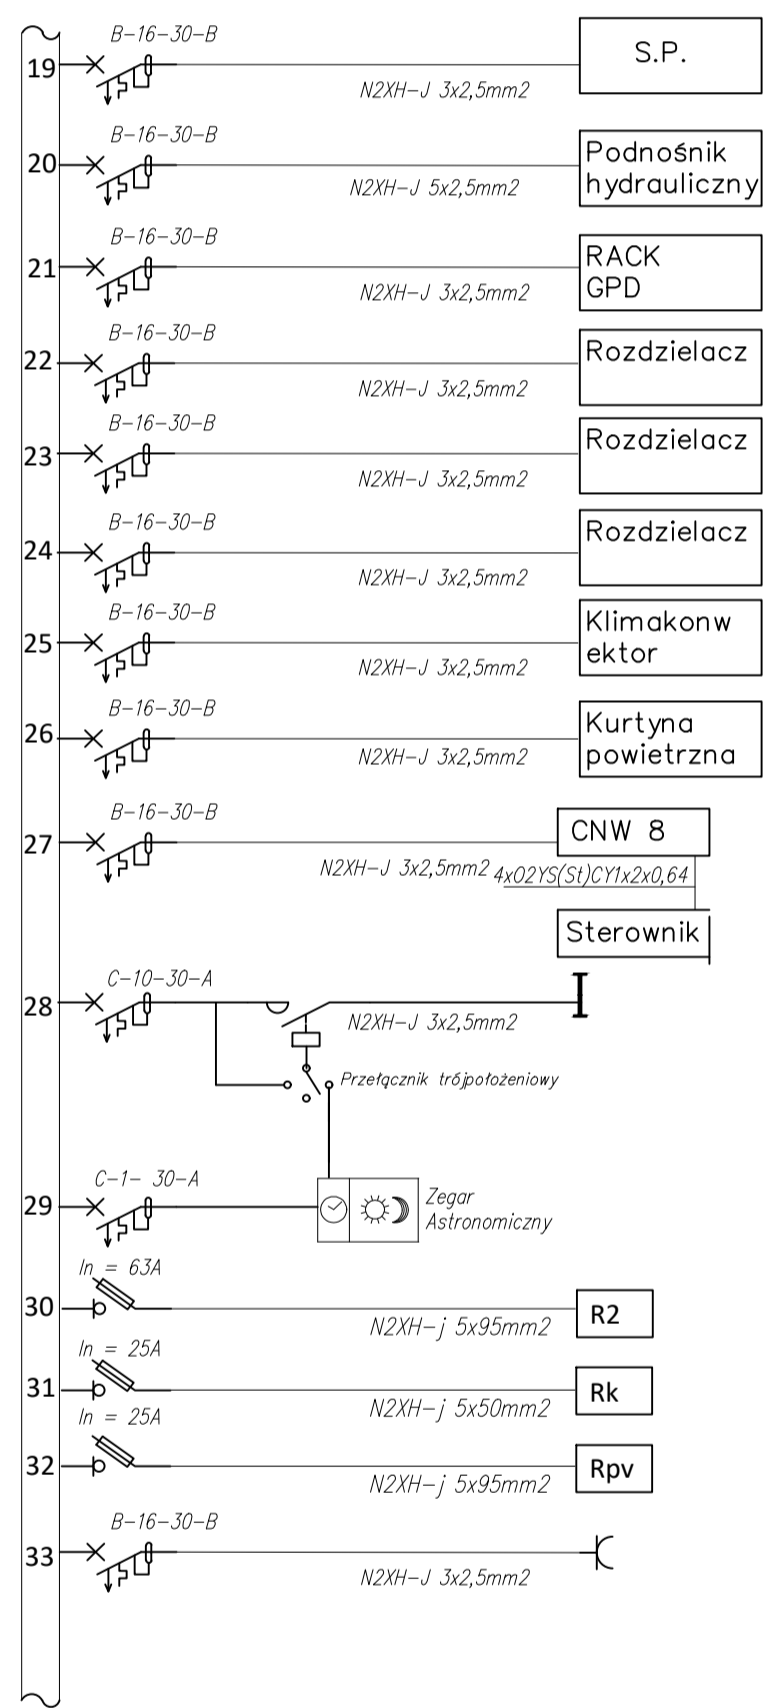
19 B-16-30-B N2XH-J 3x2,5mm2 S.P.

20 B-16-30-B N2XH-J 5x2,5mm2 Podnośnik hydrauliczny

21 B-16-30-B N2XH-J 3x2,5mm2 RACK GPD

22 B-16-30-B N2XH-J 3x2,5mm2 Rozdzielacz

23 B-16-30-B N2XH-J 3x2,5mm2 Rozdzielacz

24 B-16-30-B N2XH-J 3x2,5mm2 Rozdzielacz

25 B-16-30-B N2XH-J 3x2,5mm2 Klimakonwektor

26 B-16-30-B N2XH-J 3x2,5mm2 Kurtyna powietrzna

27 B-16-30-B N2XH-J 3x2,5mm2 CNW 8 4x02YS(St)CY1x2x0,64 Sterownik

28 C-10-30-A N2XH-J 3x2,5mm2 Przełącznik trójpołożeniowy

29 C-1- 30-A Zegar Astronomiczny

30 In = 63A N2XH-j 5x95mm2 R2

31 In = 25A N2XH-j 5x50mm2 Rk

32 In = 25A N2XH-j 5x95mm2 Rpv

33 B-16-30-B N2XH-J 3x2,5mm2